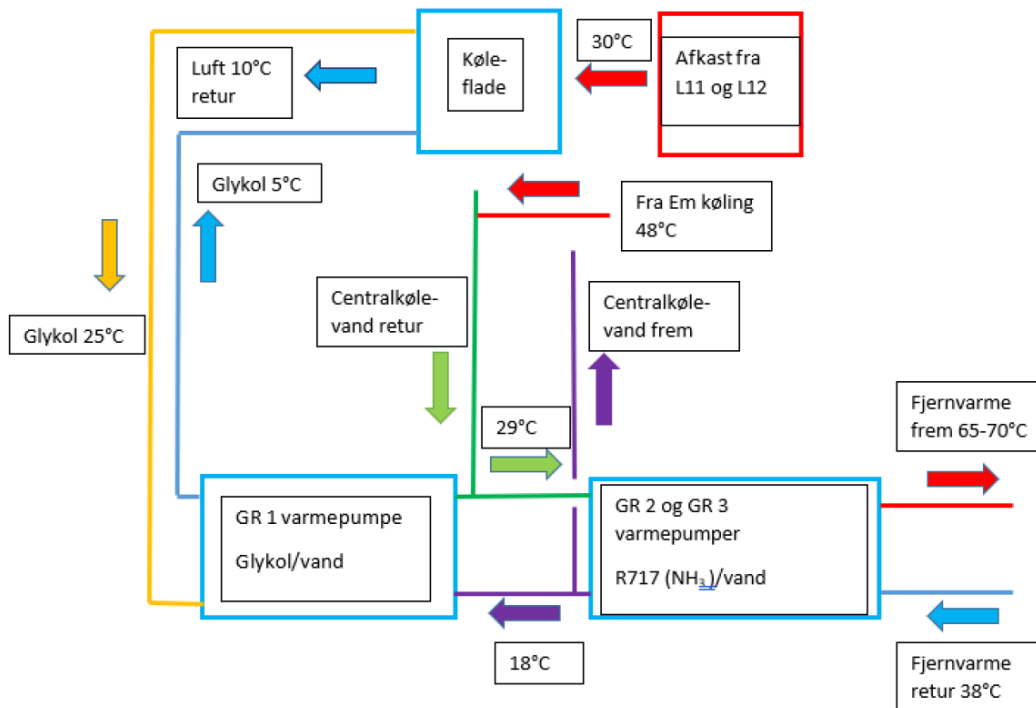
Køleflade

30°C

Afkast fra L11 og L12

Luft 10°C retur

Glykol 5°C

Fra Em køling 48°C

Glykol 25°C

Centralkølevand retur

Centralkølevand frem

29°C

Fjernvarme frem 65-70°C

GR 1 varmepumpe

Glykol/vand

GR 2 og GR 3 varmepumper

R717 ($NH_3$)/vand

18°C

Fjernvarme retur 38°C